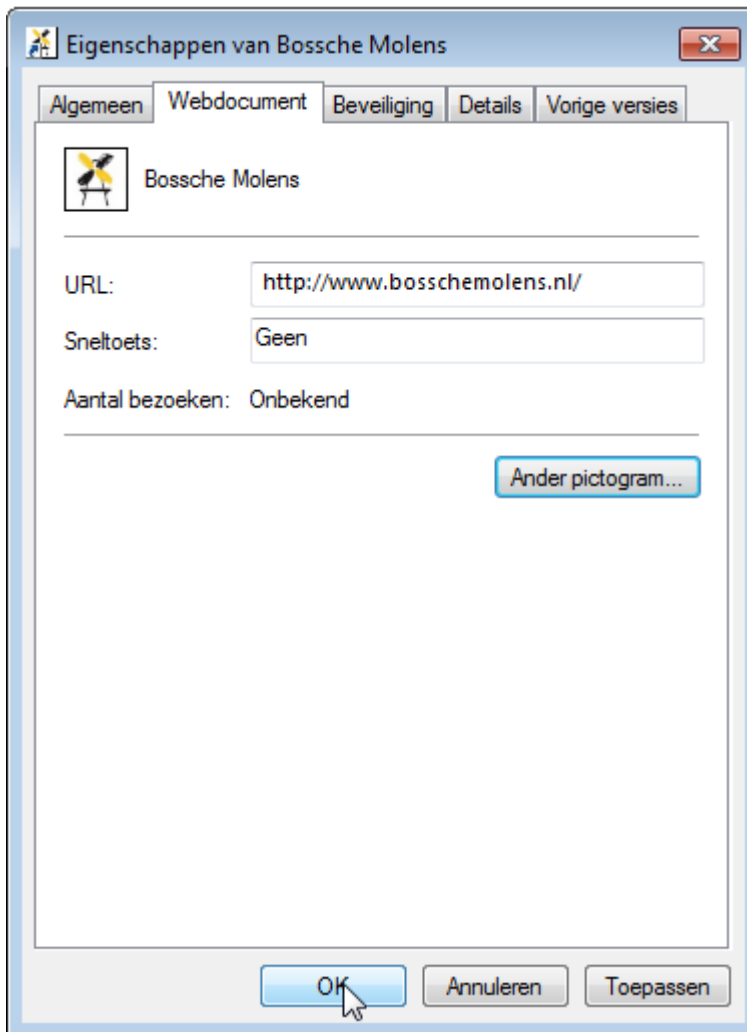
Eigenschappen van Bossche Molens

Algemeen | Webdocument | Beveiliging | Details | Vorige versies

Bossche Molens

URL: http://www.bosschemolens.nl/

Sneltoets: Geen

Aantal bezoeken: Onbekend

Ander pictogram...

OK | Annuleren | Toepassen